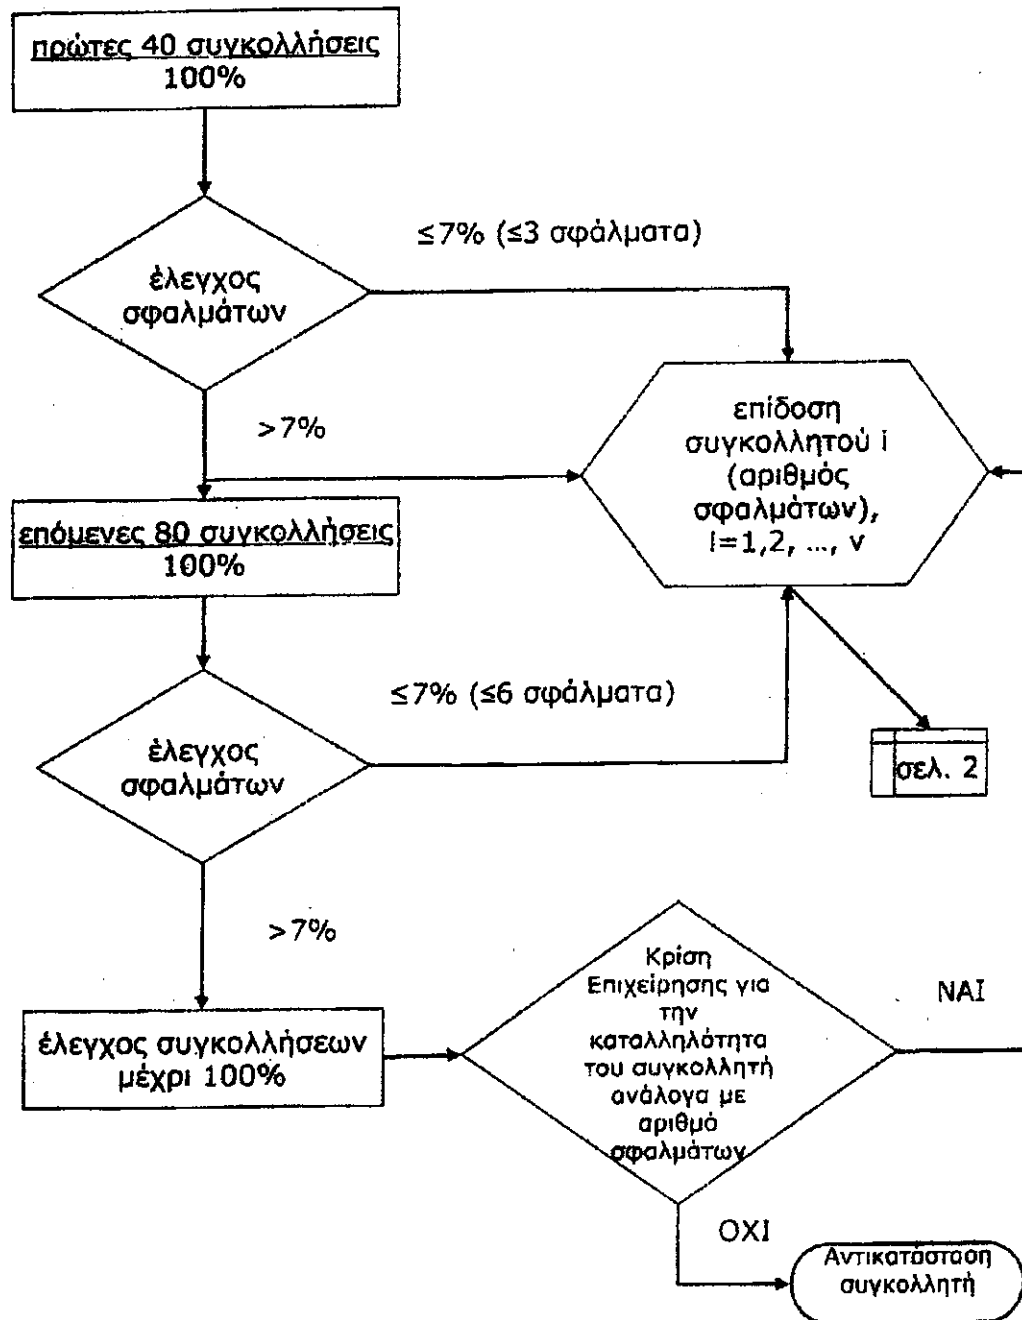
πρώτες 40 συγκολλήσεις
100%

≤7% (≤3 σφάλματα)

έλεγχος σφαλμάτων

>7%

επίδοση συγκολλητού i (αριθμός σφαλμάτων), i=1,2, ..., ν

επόμενες 80 συγκολλήσεις
100%

≤7% (≤6 σφάλματα)

έλεγχος σφαλμάτων

σελ. 2

>7%

Κρίση Επιχείρησης για την καταλληλότητα του συγκολλητή ανάλογα με αριθμό σφαλμάτων

ΝΑΙ

έλεγχος συγκολλήσεων μέχρι 100%

ΟΧΙ

Αντικατάσταση συγκολλητή